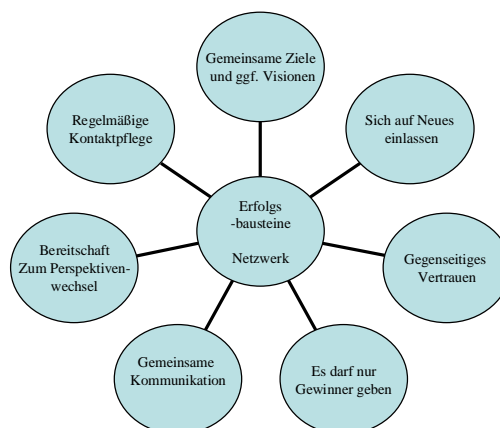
Erfolgs -bausteine

Netzwerk

Gemeinsame Ziele und ggf. Visionen

Sich auf Neues einlassen

Gegenseitiges Vertrauen

Es darf nur Gewinner geben

Gemeinsame Kommunikation

Bereitschaft Zum Perspektivenwechsel

Regelmäßige Kontaktpflege